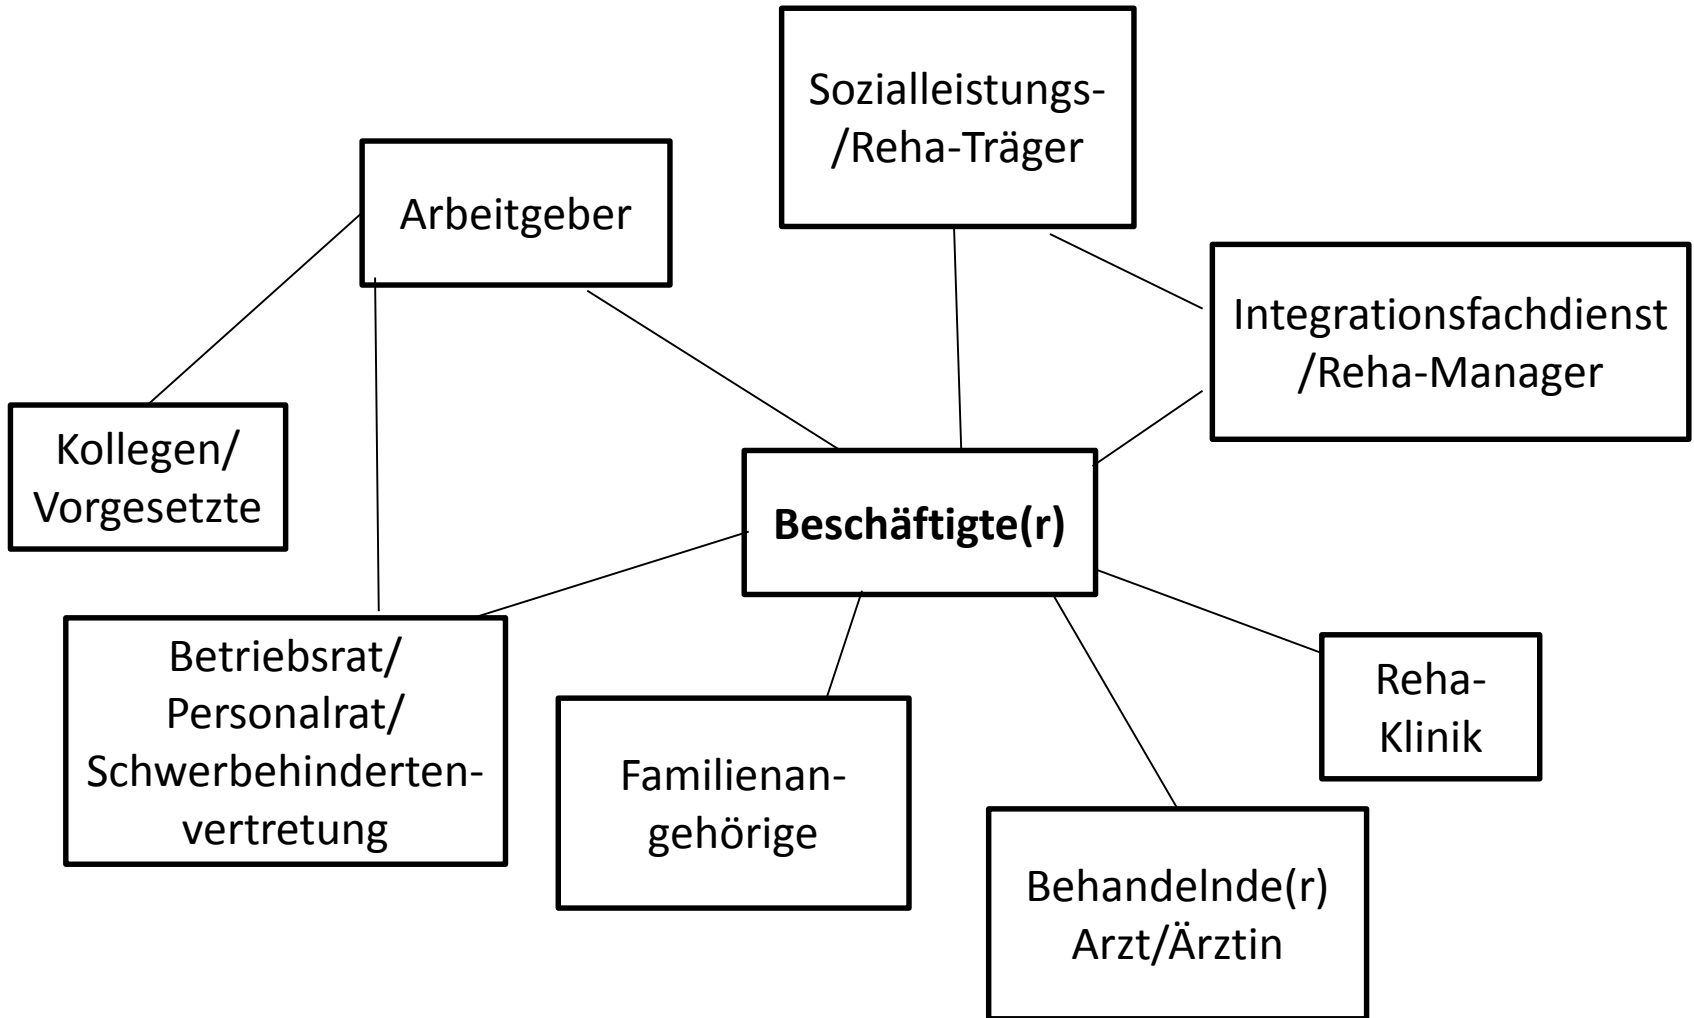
Sozialleistungs-/Reha-Träger

Arbeitgeber

Integrationsfachdienst /Reha-Manager

Kollegen/ Vorgesetzte

**Beschäftigte(r)**

Betriebsrat/ Personalrat/ Schwerbehindertenvertretung

Familienangehörige

Reha-Klinik

Behandelnde(r) Arzt/Ärztin